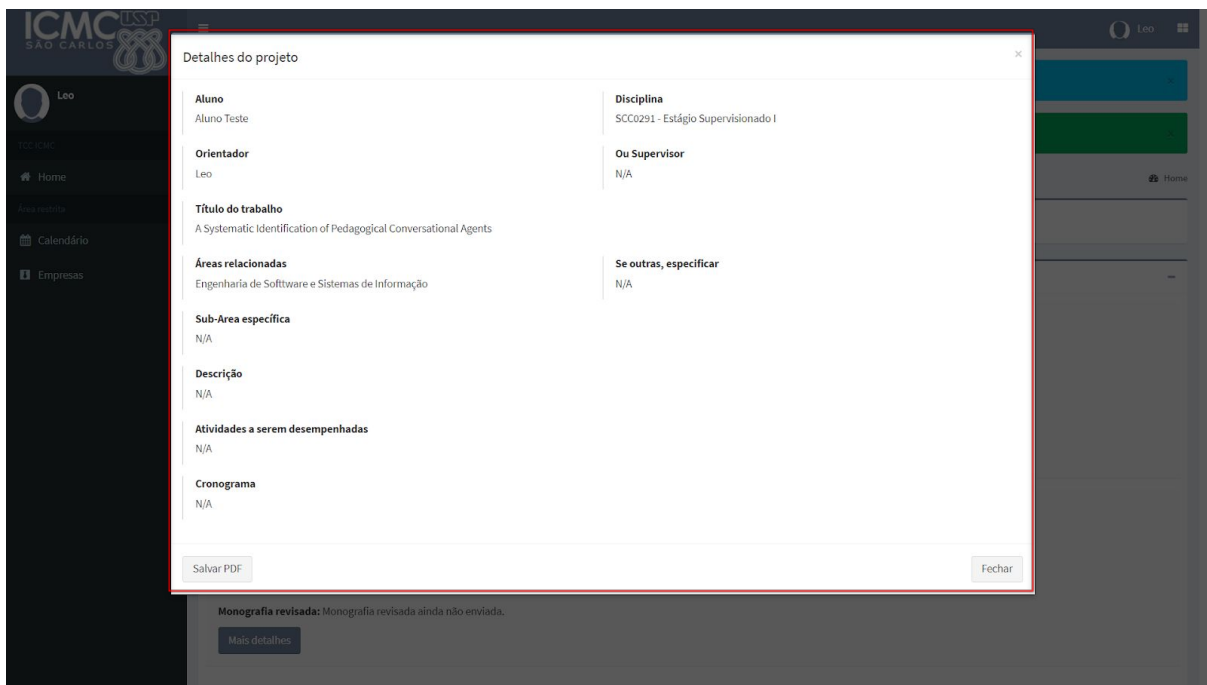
ICMC USP SÃO CARLOS

Leo

TCC ICMC

Home

Área restrita

Calendário

Empresas

Leo

Home

Detalhes do projeto

×

Aluno
Aluno Teste

Disciplina
SCC0291 - Estágio Supervisionado I

Orientador
Leo

Ou Supervisor
N/A

Título do trabalho
A Systematic Identification of Pedagogical Conversational Agents

Áreas relacionadas
Engenharia de Softtware e Sistemas de Informação

Se outras, especificar
N/A

Sub-Area específica
N/A

Descrição
N/A

Atividades a serem desempenhadas
N/A

Cronograma
N/A

Salvar PDF

Fechar

Monografia revisada: Monografia revisada ainda não enviada.

Mais detalhes